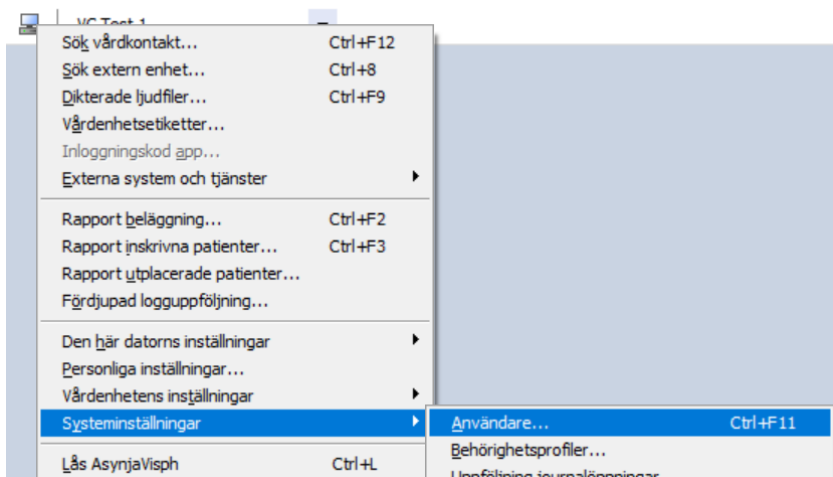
VC Test 1

Sök vårdkontakt... Ctrl+F12
Sök extern enhet... Ctrl+8
Dikterade ljudfiler... Ctrl+F9
Vårdenhetsetiketter...
Inloggningskod app...
Externa system och tjänster

Rapport beläggning... Ctrl+F2
Rapport inskrivna patienter... Ctrl+F3
Rapport utplacerade patienter...
Fördjupad logguppföljning...

Den här datorns inställningar
Personliga inställningar...
Vårdenhetens inställningar
Systeminställningar

Lås AsynjaVisph Ctrl+L

Användare... Ctrl+F11
Behörighetsprofiler...
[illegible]